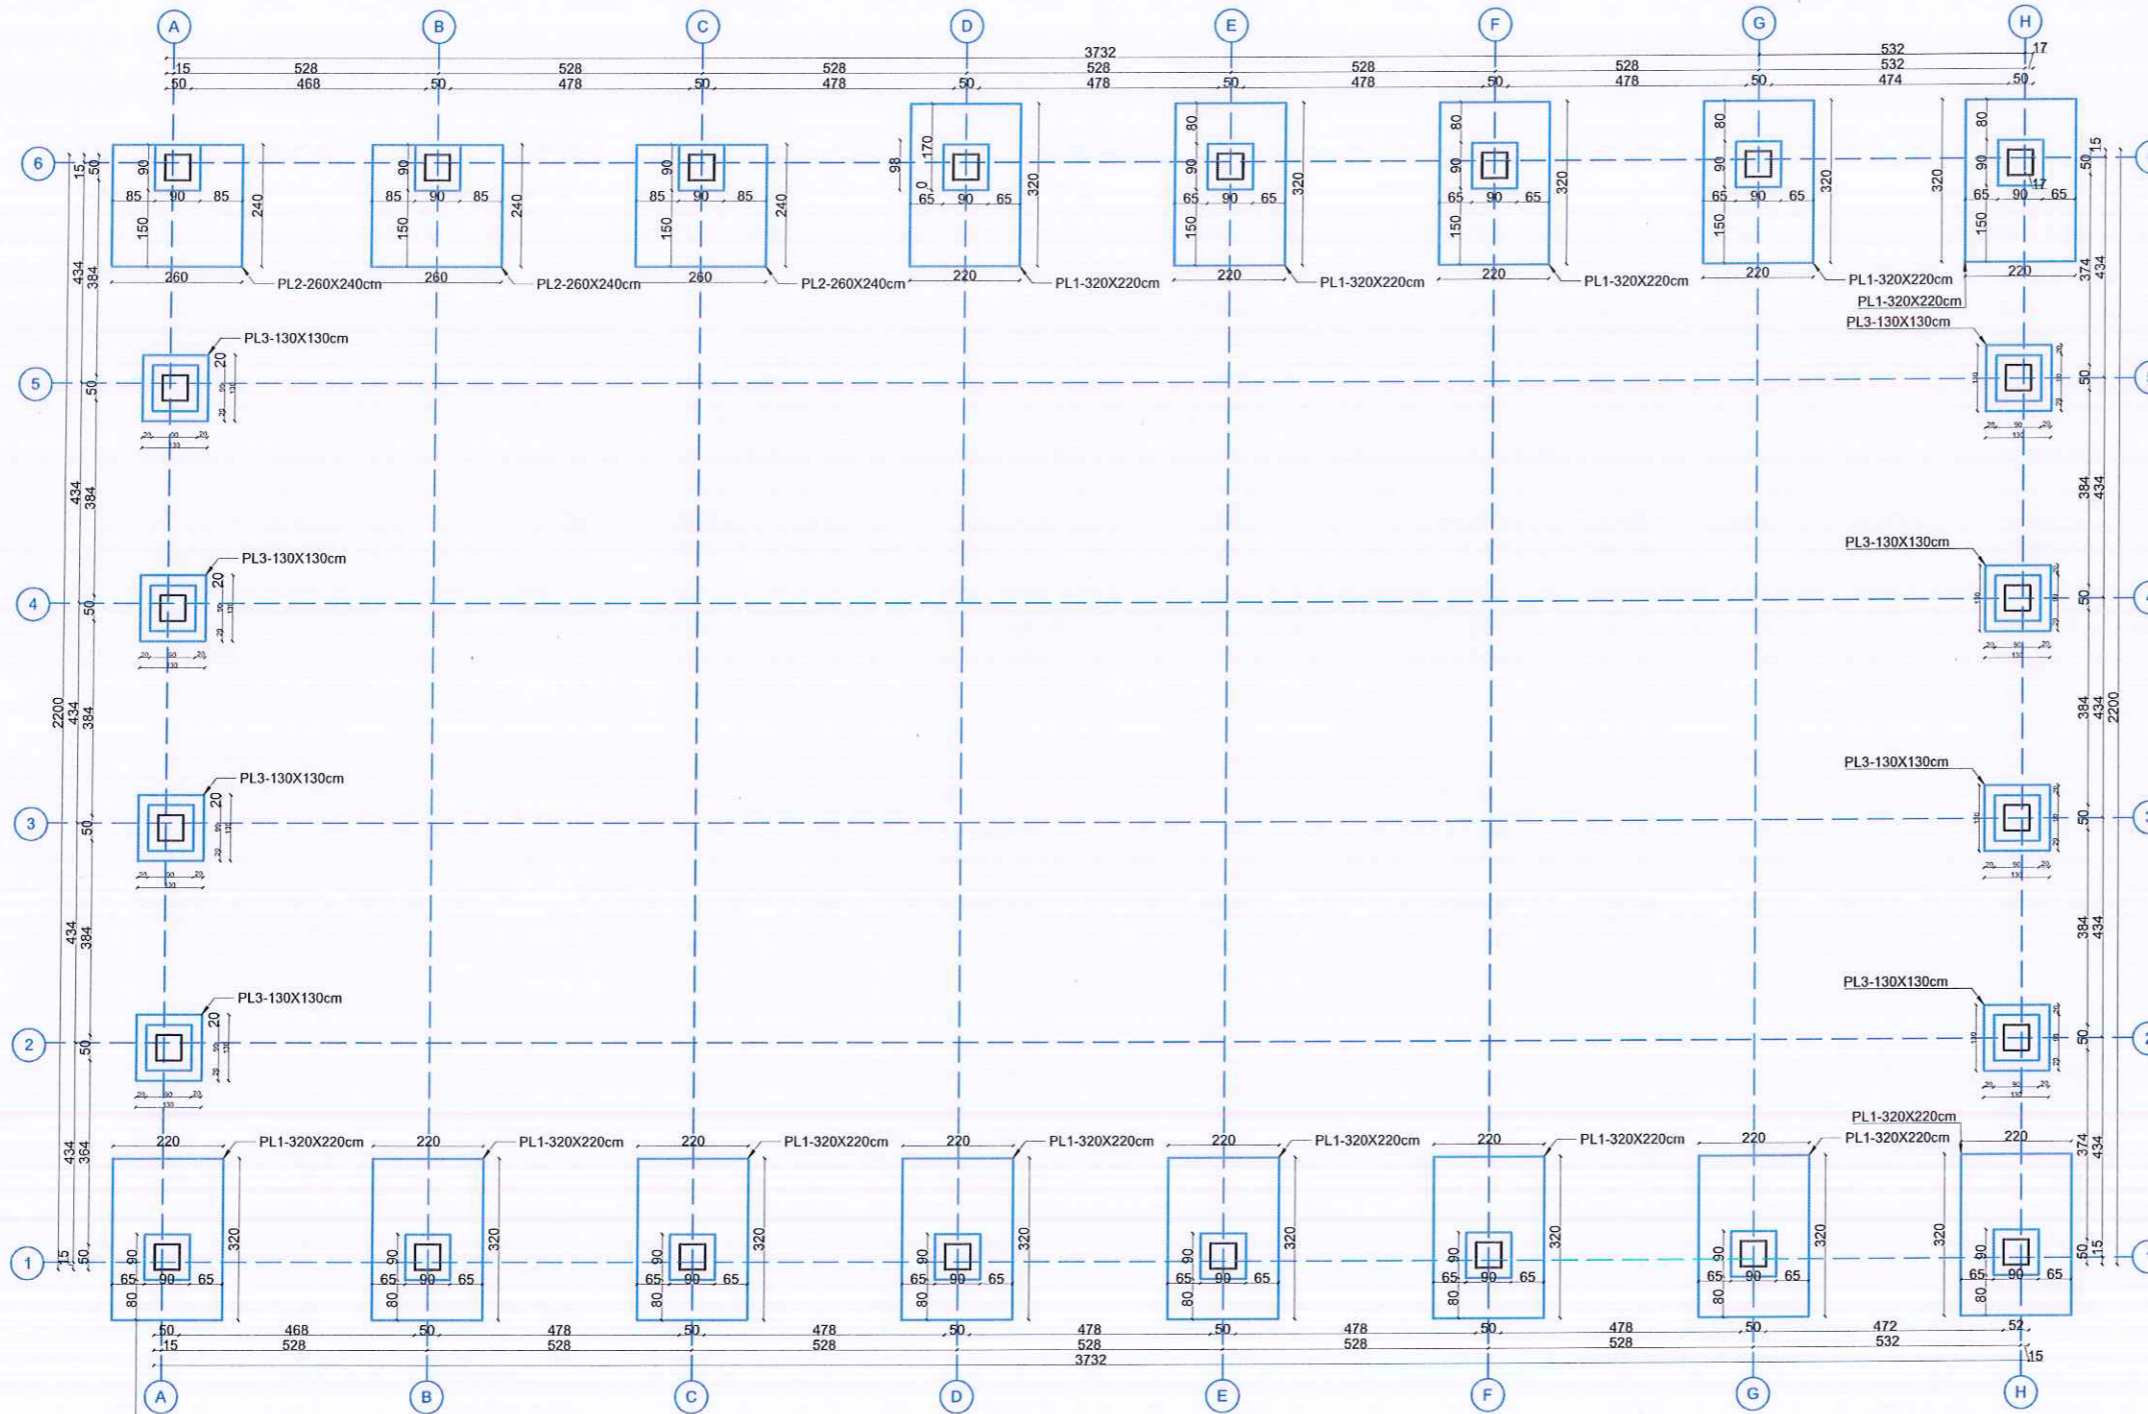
A B C D E F G H

3732
15 528 528 528 528 528 528 532 17
50 468 50 478 50 478 50 478 50 478 50 478 50 474 50

6
15 50 90 85 90 85 150 240 260 PL2-260X240cm
90 85 90 85 150 240 260 PL2-260X240cm
90 85 90 85 150 240 260 PL2-260X240cm
98 170 0 65 90 65 320 220 PL1-320X220cm
80 90 65 90 65 150 320 220 PL1-320X220cm
80 90 65 90 65 150 320 220 PL1-320X220cm
80 90 65 90 65 150 320 220 PL1-320X220cm
320 80 90 17 65 90 65 150 220 PL1-320X220cm
15 50 374 434

5
434 384 50
PL3-130X130cm
20 90 20 130
PL3-130X130cm
50 384 434

4
434 384 50
PL3-130X130cm
20
PL3-130X130cm
50

3
2200 434 384 50
PL3-130X130cm
20
PL3-130X130cm
384 434 2200 50

2
434 384 50
PL3-130X130cm
20
PL3-130X130cm
384 434 50

1
434 364 15 50
220 PL1-320X220cm 90 65 90 65 80 320
220 PL1-320X220cm 90 65 90 65 80 320
220 PL1-320X220cm 90 65 90 65 80 320
220 PL1-320X220cm 90 65 90 65 80 320
220 PL1-320X220cm 90 65 90 65 80 320
220 PL1-320X220cm 90 65 90 65 80 320
220 PL1-320X220cm 90 65 90 65 80 320
PL1-320X220cm 220 320 90 65 90 65 80
374 434 50 15

50 468 50 478 50 478 50 478 50 478 50 478 50 472 52
15 528 528 528 528 528 528 532 15
3732

A B C D E F G H